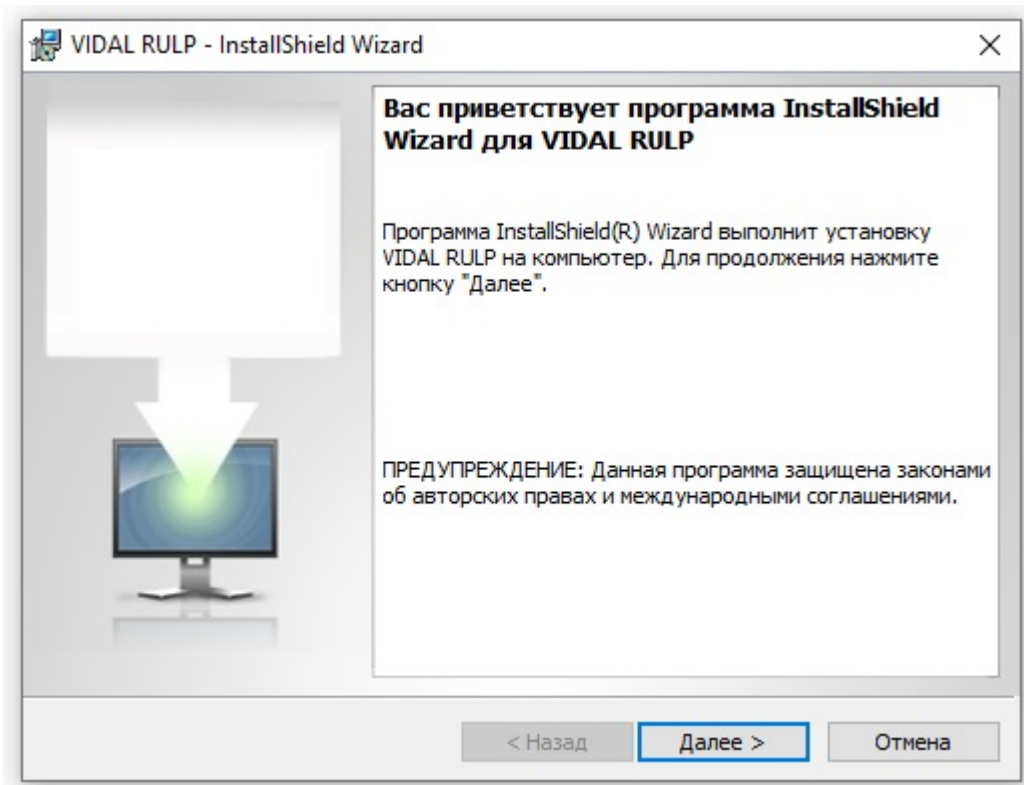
VIDAL RULP - InstallShield Wizard

×

Вас приветствует программа InstallShield Wizard для VIDAL RULP

Программа InstallShield(R) Wizard выполнит установку VIDAL RULP на компьютер. Для продолжения нажмите кнопку "Далее".

ПРЕДУПРЕЖДЕНИЕ: Данная программа защищена законами об авторских правах и международными соглашениями.

< Назад

Далее >

Отмена